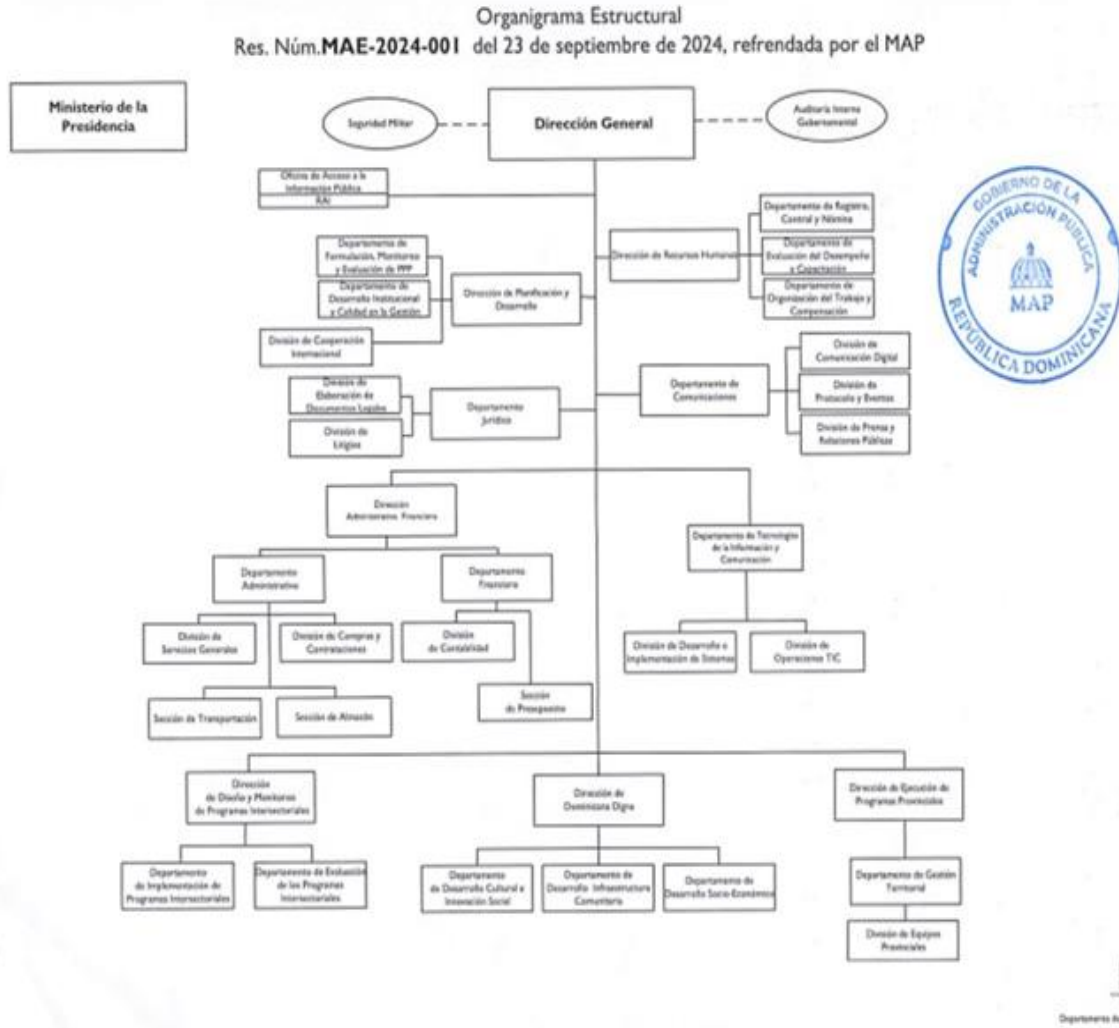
Organigrama Estructural
Res. Núm.**MAE-2024-001** del 23 de septiembre de 2024, refrendada por el MAP

Ministerio de la Presidencia

Seguridad Militar

Dirección General

Auditoría Interna Gubernamental

GOBIERNO DE LA ADMINISTRACIÓN PÚBLICA
MAP
REPÚBLICA DOMINICANA

Oficina de Acceso a la Información Pública
RAI

Departamento de Formulación, Monitoreo y Evaluación de PPP

Departamento de Desarrollo Institucional y Calidad en la Gestión

Dirección de Planificación y Desarrollo

División de Cooperación Internacional

Dirección de Recursos Humanos

Departamento de Registro, Control y Nómina

Departamento de Evaluación del Desempeño y Capacitación

Departamento de Organización del Trabajo y Compensación

División de Elaboración de Documentos Legales

División de Litigios

Departamento Jurídico

Departamento de Comunicaciones

División de Comunicación Digital

División de Protocolo y Eventos

División de Prensa y Relaciones Públicas

Dirección Administrativa Financiera

Departamento de Tecnología de la Información y Comunicación

Departamento Administrativo

Departamento Financiero

División de Servicios Generales

División de Compras y Contrataciones

División de Contabilidad

División de Desarrollo e Implementación de Sistemas

División de Operaciones TIC

Sección de Transportación

Sección de Almacén

Sección de Presupuesto

Dirección de Diseño y Monitoreo de Programas Intersectoriales

Dirección de Dominicana Digna

Dirección de Ejecución de Programas Provinciales

Departamento de Implementación de Programas Intersectoriales

Departamento de Evaluación de los Programas Intersectoriales

Departamento de Desarrollo Cultural e Innovación Social

Departamento de Desarrollo Infraestructura Comunitaria

Departamento de Desarrollo Socio-Económico

Departamento de Gestión Territorial

División de Equipos Provinciales

Departamento de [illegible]